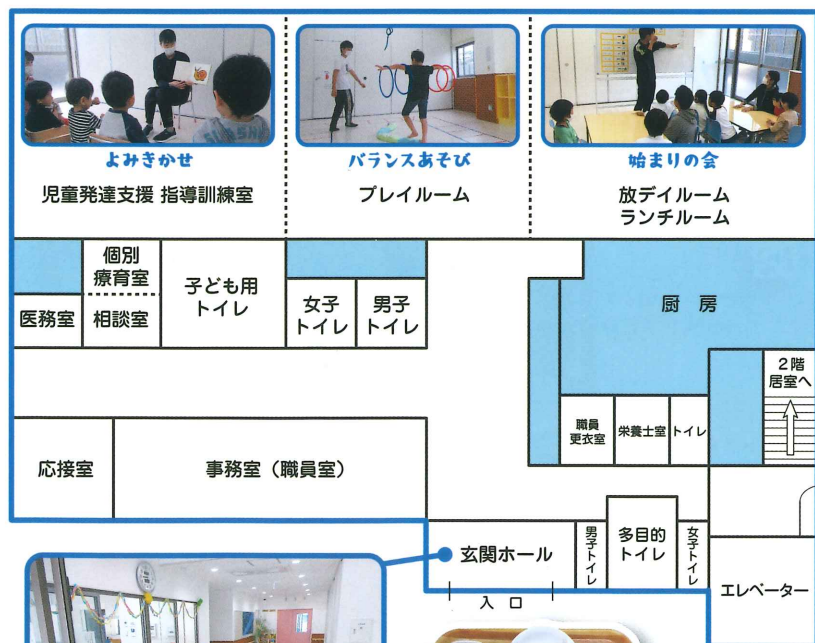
よみきかせ
児童発達支援 指導訓練室

バランスあそび
プレイルーム

始まりの会
放デイルーム
ランチルーム

個別療育室

相談室

医務室

子ども用トイレ

女子トイレ

男子トイレ

厨房

2階居室へ

職員更衣室

栄養士室

トイレ

応接室

事務室（職員室）

玄関ホール

男子トイレ

多目的トイレ

女子トイレ

エレベーター

入口